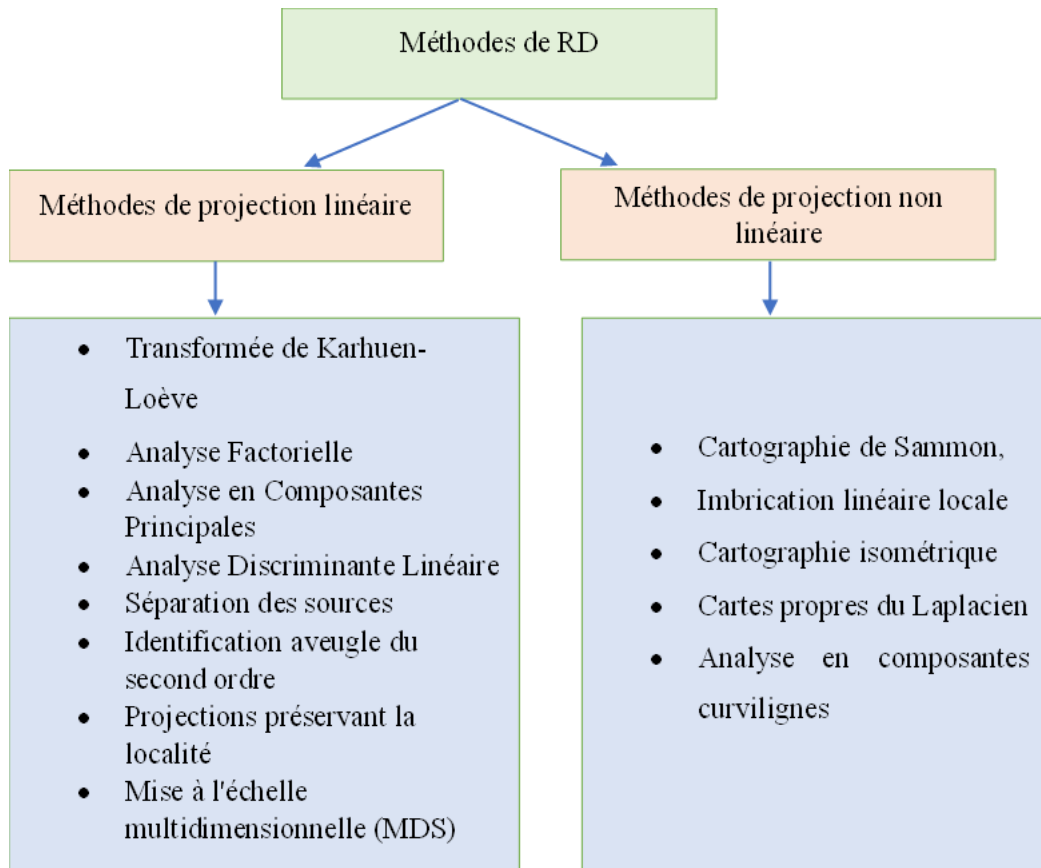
Méthodes de RD

Méthodes de projection linéaire

- Transformée de Karhuen-Loève
- Analyse Factorielle
- Analyse en Composantes Principales
- Analyse Discriminante Linéaire
- Séparation des sources
- Identification aveugle du second ordre
- Projections préservant la localité
- Mise à l'échelle multidimensionnelle (MDS)

Méthodes de projection non linéaire

- Cartographie de Sammon,
- Imbrication linéaire locale
- Cartographie isométrique
- Cartes propres du Laplacien
- Analyse en composantes curvilignes